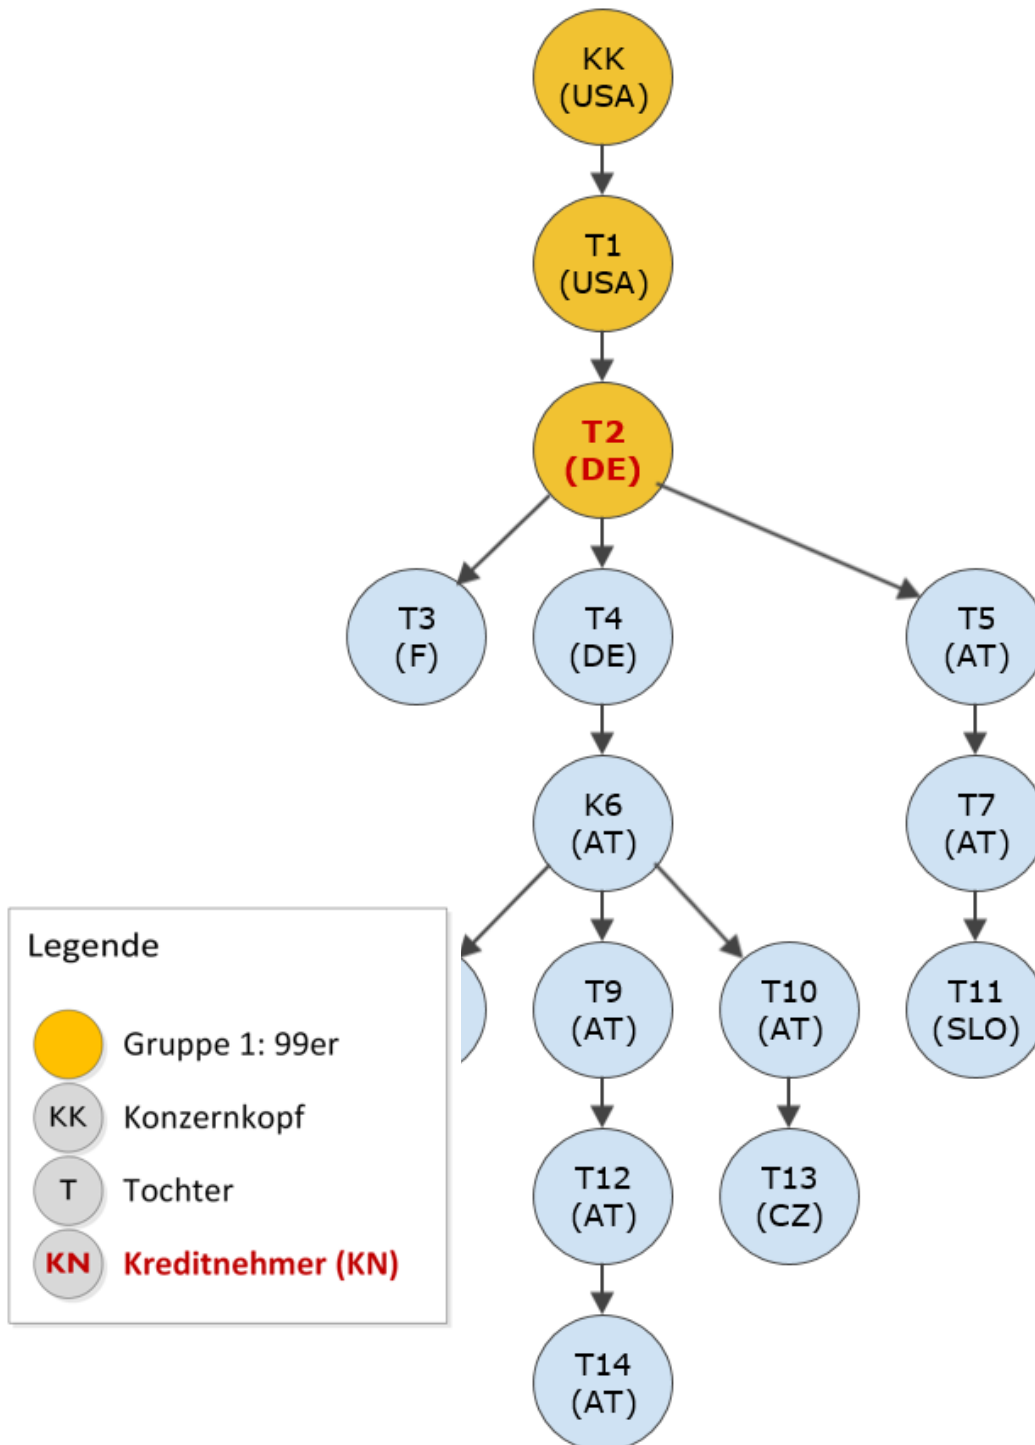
KK
(USA)

T1
(USA)

T2
(DE)

T3
(F)

T4
(DE)

T5
(AT)

K6
(AT)

T7
(AT)

T9
(AT)

T10
(AT)

T11
(SLO)

T12
(AT)

T13
(CZ)

T14
(AT)

Legende

Gruppe 1: 99er

KK Konzernkopf

T Tochter

KN Kreditnehmer (KN)